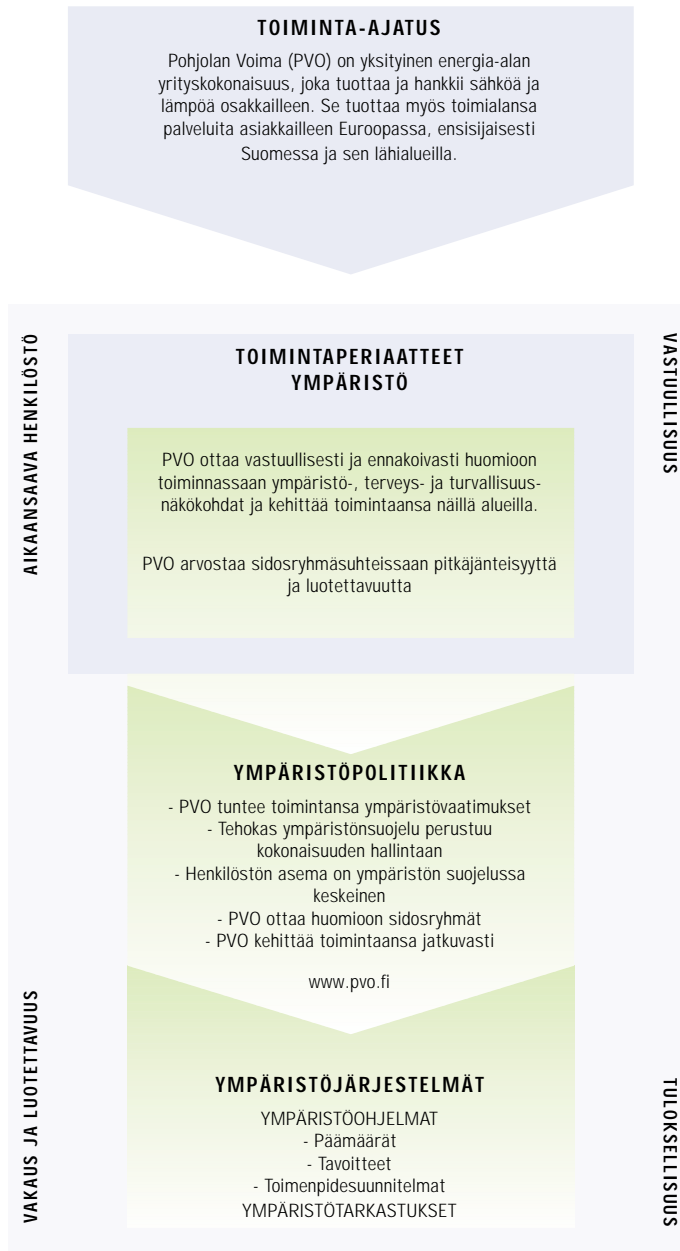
TOIMINTA-AJATUS

Pohjolan Voima (PVO) on yksityinen energia-alan yrityskokonaisuus, joka tuottaa ja hankkii sähköä ja lämpöä osakkailleen. Se tuottaa myös toimialansa palveluita asiakkailleen Euroopassa, ensisijaisesti Suomessa ja sen lähialueilla.

AIKAANSAAVA HENKILÖSTÖ

VASTUULLISUUS

TOIMINTAPERIAATTEET
YMPÄRISTÖ

PVO ottaa vastuullisesti ja ennakoivasti huomioon toiminnassaan ympäristö-, terveys- ja turvallisuusnäkökohdat ja kehittää toimintaansa näillä alueilla.

PVO arvostaa sidosryhmäsuhteissaan pitkäjänteisyyttä ja luotettavuutta

YMPÄRISTÖPOLITIIKKA

- PVO tuntee toimintansa ympäristövaatimukset
- Tehokas ympäristönsuojelu perustuu kokonaisuuden hallintaan
- Henkilöstön asema on ympäristön suojelussa keskeinen
- PVO ottaa huomioon sidosryhmät
- PVO kehittää toimintaansa jatkuvasti

www.pvo.fi

VAKAUS JA LUOTETTAVUUS

TULOKSELLISUUS

YMPÄRISTÖJÄRJESTELMÄT

YMPÄRISTÖOHJELMAT
- Päämäärät
- Tavoitteet
- Toimenpidesuunnitelmat
YMPÄRISTÖTARKASTUKSET